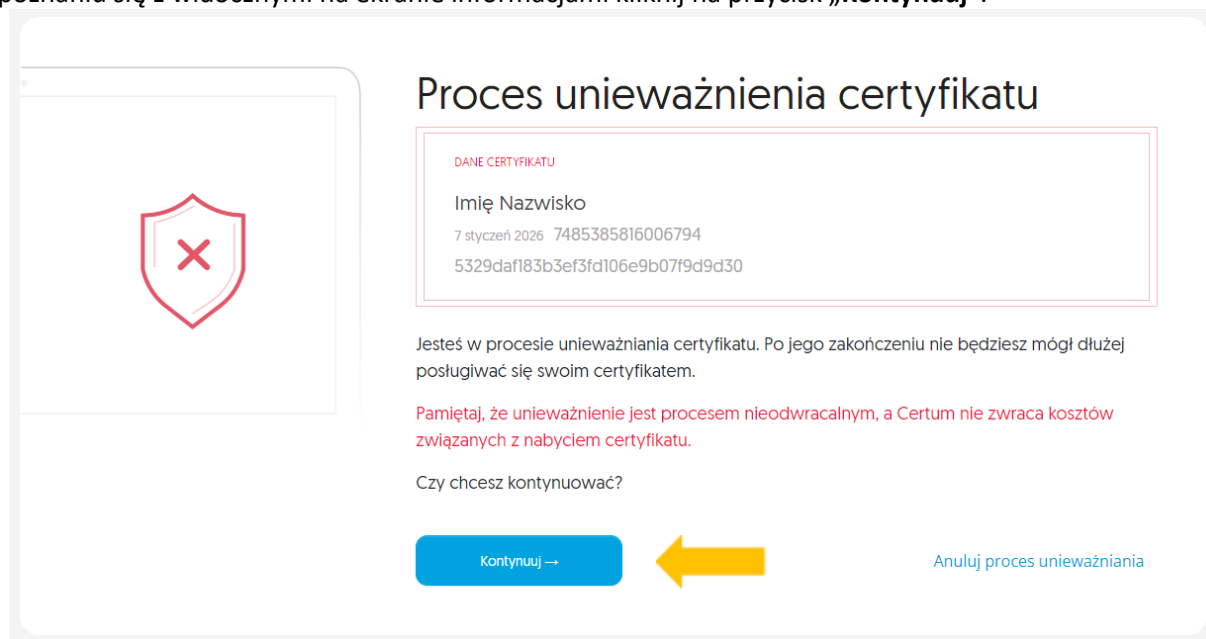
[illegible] się z widocznymi na ekranie informacjami kliknij na przycisk „Kontynuuj".

Proces unieważnienia certyfikatu

DANE CERTYFIKATU

Imię Nazwisko

7 styczeń 2026 7485385816006794

5329daf183b3ef3fd106e9b07f9d9d30

Jesteś w procesie unieważniania certyfikatu. Po jego zakończeniu nie będziesz mógł dłużej posługiwać się swoim certyfikatem.

Pamiętaj, że unieważnienie jest procesem nieodwracalnym, a Certum nie zwraca kosztów związanych z nabyciem certyfikatu.

Czy chcesz kontynuować?

Kontynuuj →

Anuluj proces unieważniania